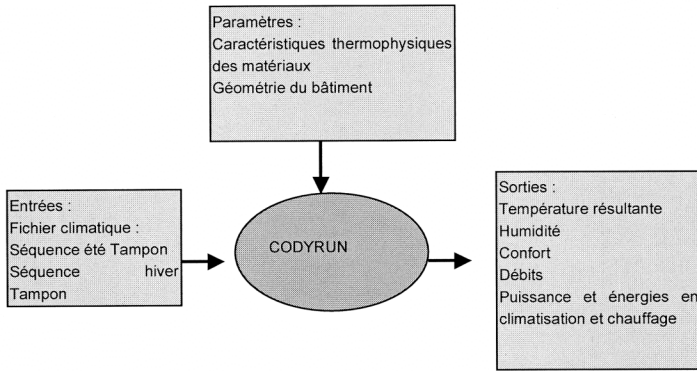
Paramètres :
Caractéristiques thermophysiques des matériaux
Géométrie du bâtiment

Entrées :
Fichier climatique :
Séquence été Tampon
Séquence hiver Tampon

CODYRUN

Sorties :
Température résultante
Humidité
Confort
Débits
Puissance et énergies en climatisation et chauffage